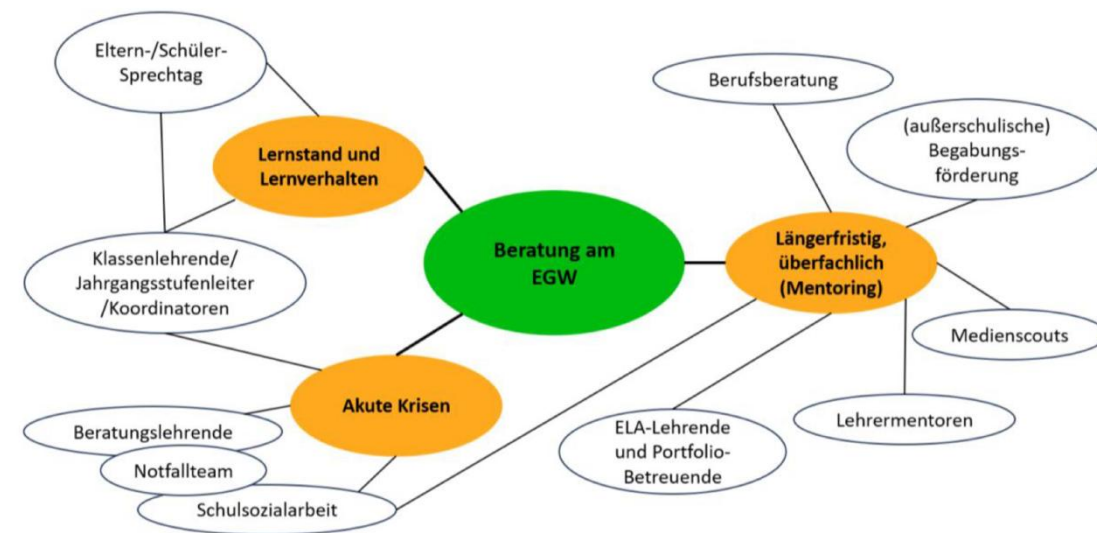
Beratung am EGW

Lernstand und Lernverhalten

Eltern-/Schüler-Sprechtag

Klassenlehrende/ Jahrgangsstufenleiter /Koordinatoren

Akute Krisen

Beratungslehrende

Notfallteam

Schulsozialarbeit

Längerfristig, überfachlich (Mentoring)

Berufsberatung

(außerschulische) Begabungsförderung

Medienscouts

Lehrermentoren

ELA-Lehrende und Portfolio-Betreuende